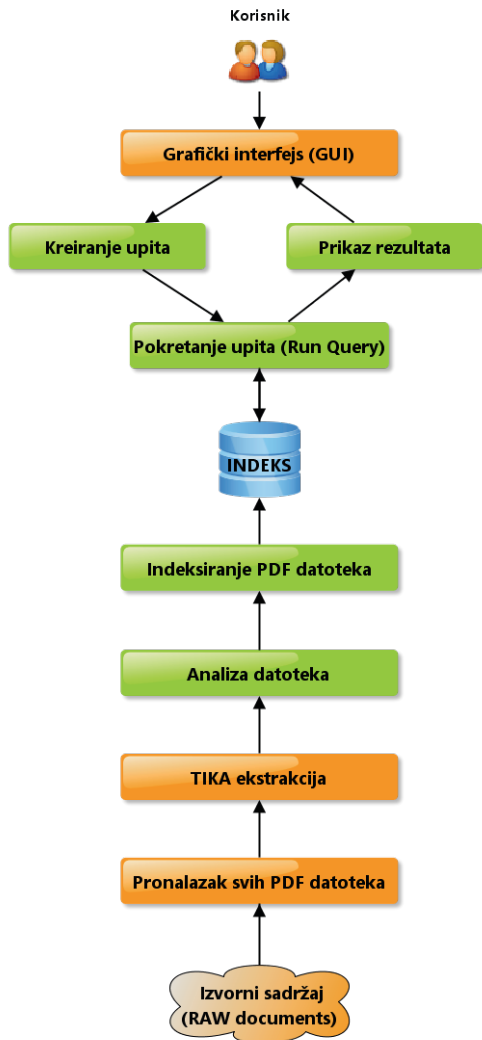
Korisnik

Grafički interfejs (GUI)

Kreiranje upita

Prikaz rezultata

Pokretanje upita (Run Query)

INDEKS

Indeksiranje PDF datoteka

Analiza datoteka

TIKA ekstrakcija

Pronalazak svih PDF datoteka

Izvorni sadržaj (RAW documents)